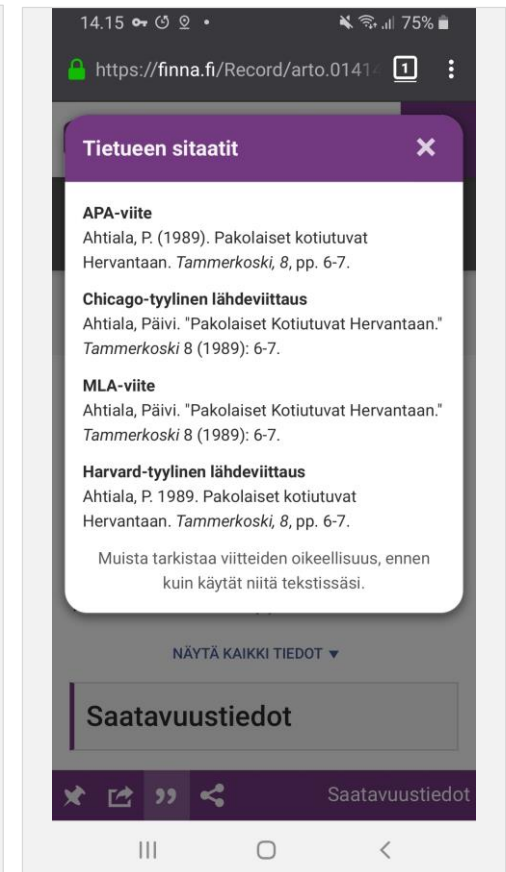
14.15 75%

https://finna.fi/Record/arto.0141

1

Tietueen sitaatit

×

APA-viite
Ahtiala, P. (1989). Pakolaiset kotiutuvat Hervantaan. *Tammerkoski, 8*, pp. 6-7.

Chicago-tyylinen lähdeviittaus
Ahtiala, Päivi. "Pakolaiset Kotiutuvat Hervantaan." *Tammerkoski* 8 (1989): 6-7.

MLA-viite
Ahtiala, Päivi. "Pakolaiset Kotiutuvat Hervantaan." *Tammerkoski* 8 (1989): 6-7.

Harvard-tyylinen lähdeviittaus
Ahtiala, P. 1989. Pakolaiset kotiutuvat Hervantaan. *Tammerkoski, 8*, pp. 6-7.

Muista tarkistaa viitteiden oikeellisuus, ennen kuin käytät niitä tekstissäsi.

NÄYTÄ KAIKKI TIEDOT ▼

Saatavuustiedot

Saatavuustiedot